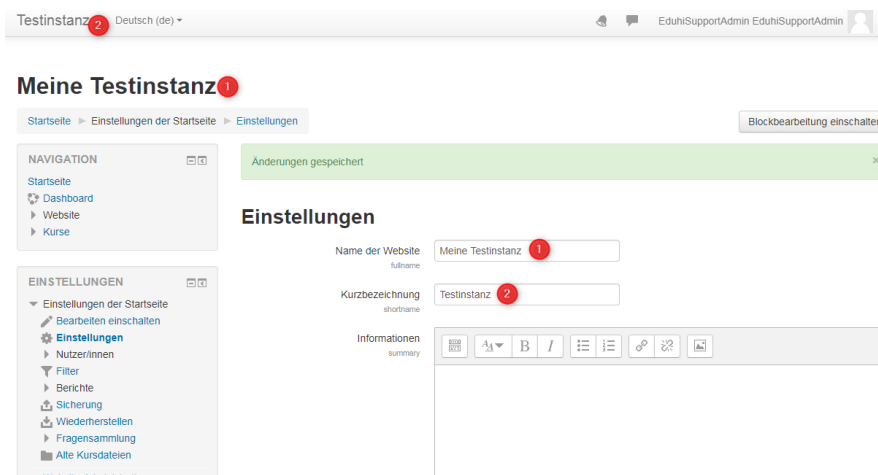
Testinstanz 2 Deutsch (de) ▾

EduhiSupportAdmin EduhiSupportAdmin

Meine Testinstanz 1

Startseite ► Einstellungen der Startseite ► Einstellungen

Blockbearbeitung einschalten

NAVIGATION

Startseite
Dashboard
Website
Kurse

EINSTELLUNGEN

Einstellungen der Startseite
Bearbeiten einschalten
Einstellungen
Nutzer/innen
Filter
Berichte
Sicherung
Wiederherstellen
Fragensammlung
Alte Kursdateien

Änderungen gespeichert

Einstellungen

Name der Website
fullname
Meine Testinstanz 1

Kurzbezeichnung
shortname
Testinstanz 2

Informationen
summary